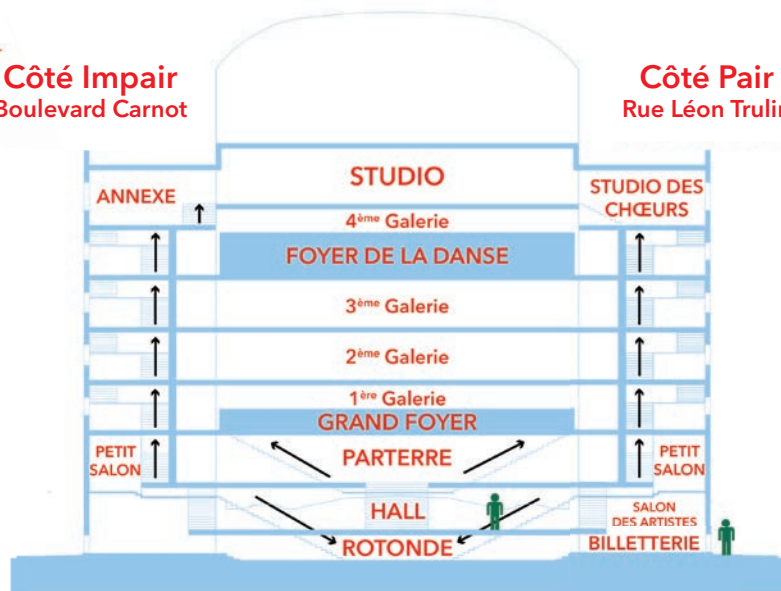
Côté Impair
Boulevard Carnot

Côté Pair
Rue Léon Trulin

STUDIO

ANNEXE

STUDIO DES CHŒURS

4ème Galerie

FOYER DE LA DANSE

3ème Galerie

2ème Galerie

1ère Galerie

GRAND FOYER

PETIT SALON

PARTERRE

PETIT SALON

HALL

SALON DES ARTISTES

ROTONDE

BILLETTERIE